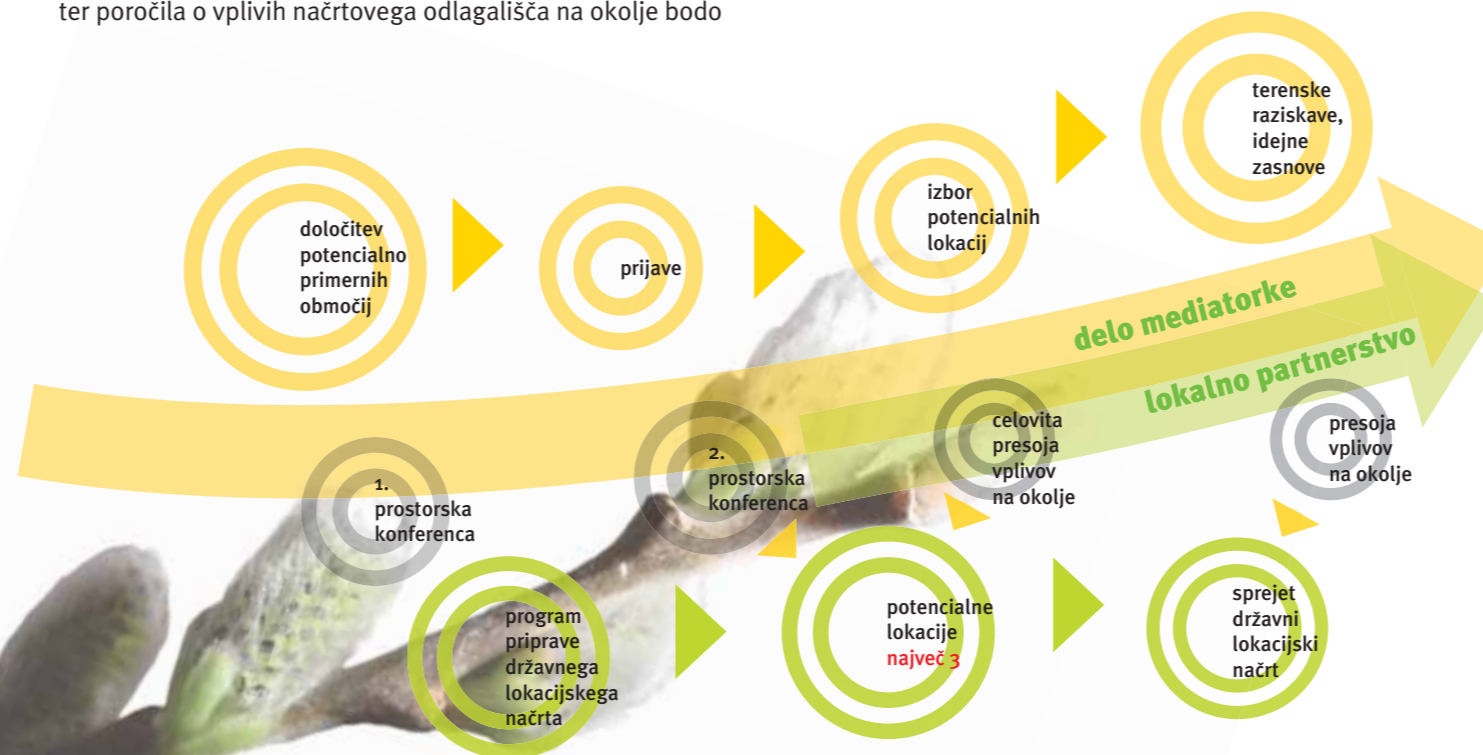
ter poročila o vplivih načrtovega odlagališča na okolje bodo

določitev potencialno primernih območij

prijave

izbor potencialnih lokacij

terenske raziskave, idejne zasnove

delo mediatorke

lokalno partnerstvo

1. prostorska konferenca

2. prostorska konferenca

celovita presoja vplivov na okolje

presoja vplivov na okolje

program priprave državnega lokacijskega načrta

potencialne lokacije največ 3

sprejet državni lokacijski načrt